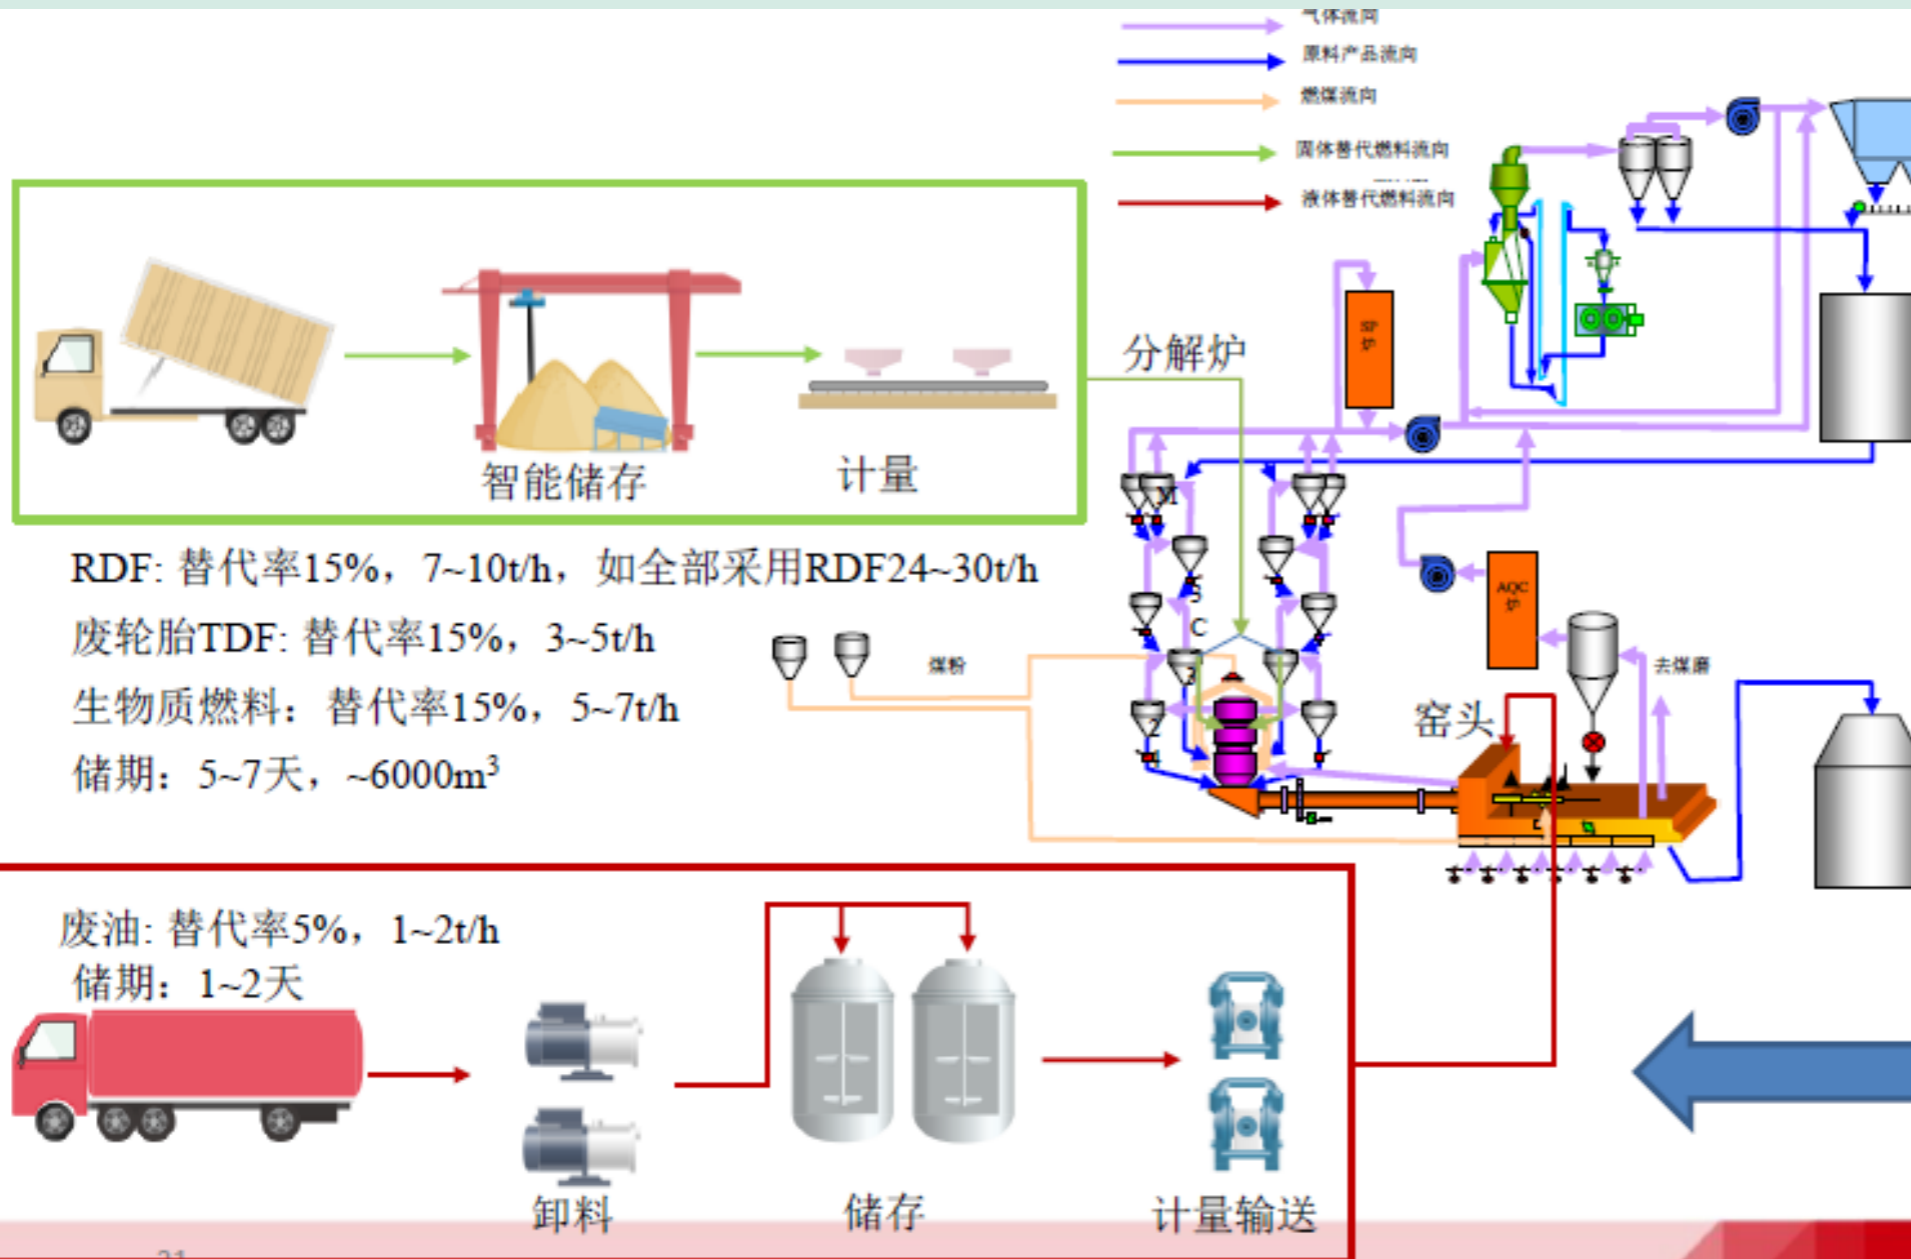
气体流向
原料产品流向
燃煤流向
固体替代燃料流向
液体替代燃料流向

智能储存
计量

分解炉
SP炉
AQC炉
煤粉
去煤磨
窑头

RDF: 替代率15%，7~10t/h，如全部采用RDF24~30t/h
废轮胎TDF: 替代率15%，3~5t/h
生物质燃料：替代率15%，5~7t/h
储期：5~7天，~6000m$^3$

废油: 替代率5%，1~2t/h
储期：1~2天

卸料
储存
计量输送